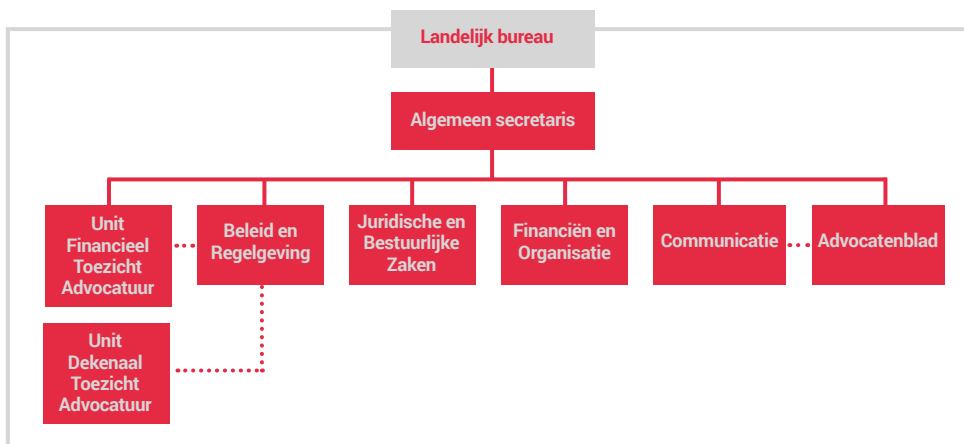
Landelijk bureau

Algemeen secretaris

Unit Financieel Toezicht Advocatuur

Beleid en Regelgeving

Juridische en Bestuurlijke Zaken

Financiën en Organisatie

Communicatie

Advocatenblad

Unit Dekenaal Toezicht Advocatuur